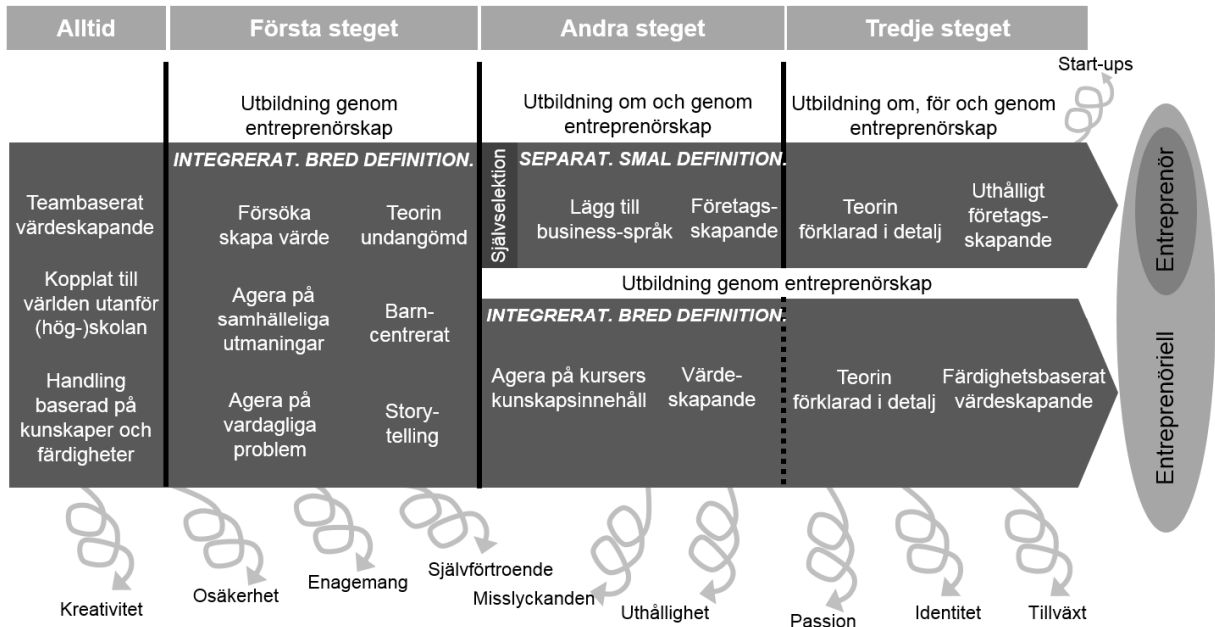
Alltid | Första steget | Andra steget | Tredje steget

Start-ups

Utbildning genom entreprenörskap

Utbildning om och genom entreprenörskap

Utbildning om, för och genom entreprenörskap

Teambaserat värdeskapande

Kopplat till världen utanför (hög-)skolan

Handling baserad på kunskaper och färdigheter

INTEGRERAT. BRED DEFINITION.

Försöka skapa värde

Teorin undangömd

Agera på samhälleliga utmaningar

Barn-centrerat

Agera på vardagliga problem

Story-telling

Självselektion

SEPARAT. SMAL DEFINITION.

Lägg till business-språk

Företags-skapande

Teorin förklarad i detalj

Uthålligt företags-skapande

Utbildning genom entreprenörskap

INTEGRERAT. BRED DEFINITION.

Agera på kursers kunskapsinnehåll

Värde-skapande

Teorin förklarad i detalj

Färdighetsbaserat värdeskapande

Entreprenör

Entreprenöriell

Kreativitet

Osäkerhet

Enagemang

Självförtroende

Misslyckanden

Uthållighet

Passion

Identitet

Tillväxt